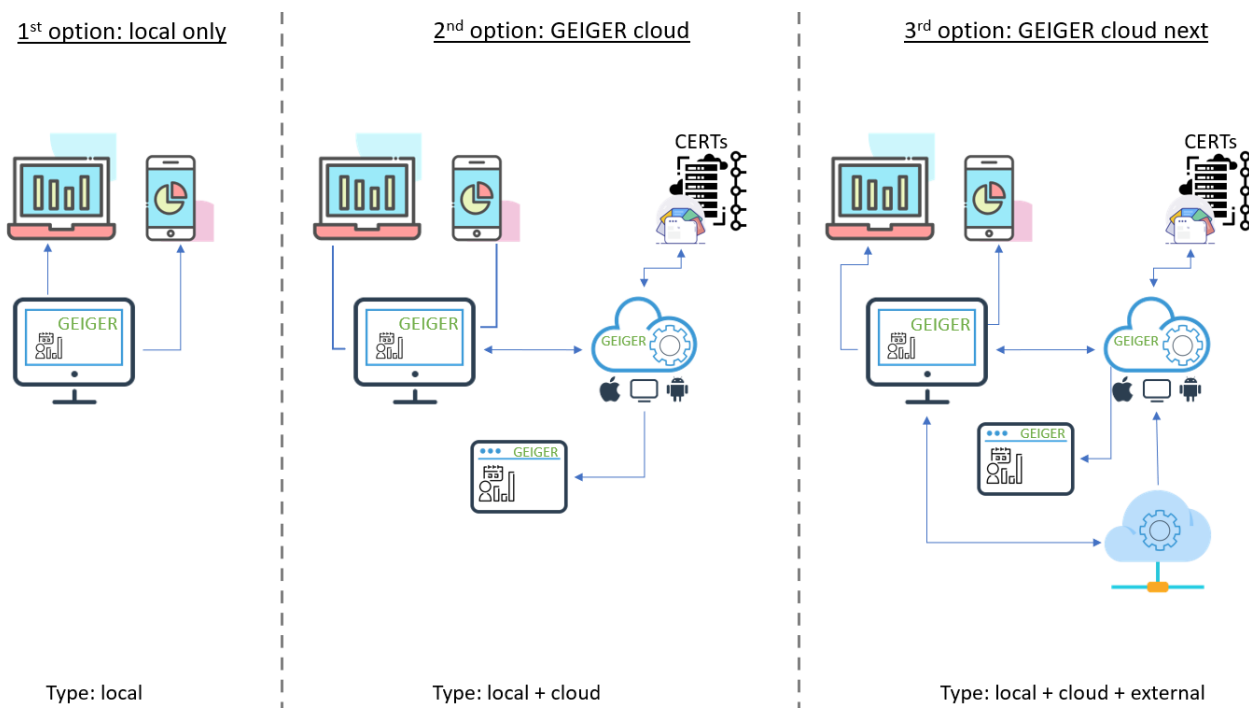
1$^{st}$ option: local only

GEIGER

Type: local

2$^{nd}$ option: GEIGER cloud

CERTs

GEIGER

GEIGER

GEIGER

Type: local + cloud

3$^{rd}$ option: GEIGER cloud next

CERTs

GEIGER

GEIGER

GEIGER

Type: local + cloud + external